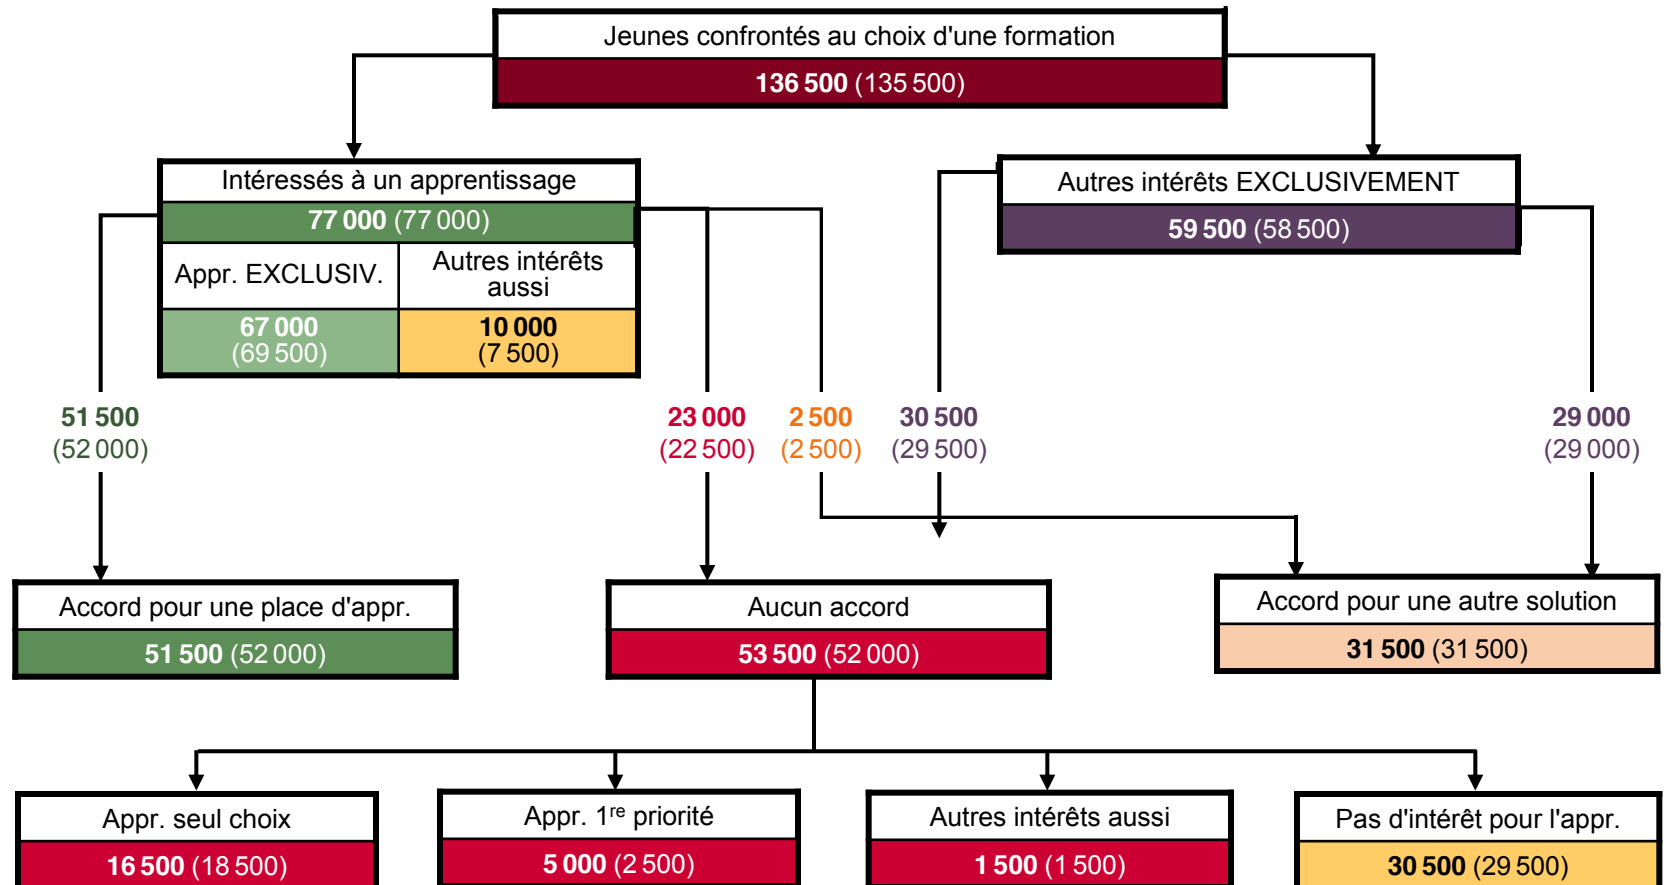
Jeunes confrontés au choix d'une formation
**136 500** (135 500)

Intéressés à un apprentissage
**77 000** (77 000)

| Appr. EXCLUSIV. | Autres intérêts aussi |
|---|---|
| **67 000** (69 500) | **10 000** (7 500) |

Autres intérêts EXCLUSIVEMENT
**59 500** (58 500)

**51 500** (52 000)

**23 000** (22 500)

**2 500** (2 500)

**30 500** (29 500)

**29 000** (29 000)

Accord pour une place d'appr.
**51 500** (52 000)

Aucun accord
**53 500** (52 000)

Accord pour une autre solution
**31 500** (31 500)

Appr. seul choix
**16 500** (18 500)

Appr. 1$^{re}$ priorité
**5 000** (2 500)

Autres intérêts aussi
**1 500** (1 500)

Pas d'intérêt pour l'appr.
**30 500** (29 500)